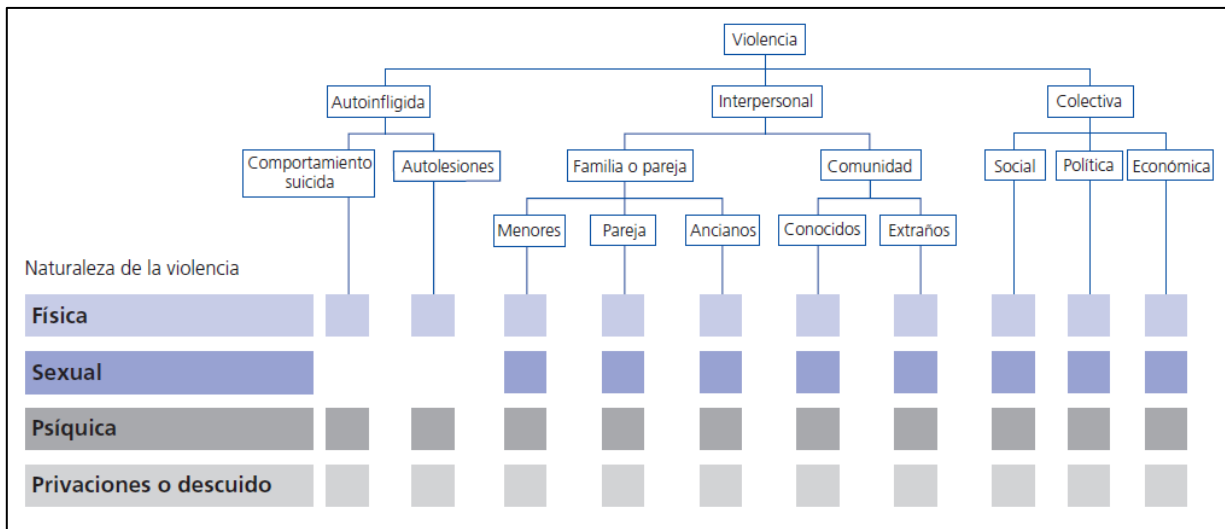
Violencia

Autoinfligida

Interpersonal

Colectiva

Comportamiento suicida

Autolesiones

Familia o pareja

Comunidad

Social

Política

Económica

Menores

Pareja

Ancianos

Conocidos

Extraños

Naturaleza de la violencia

Física

Sexual

Psíquica

Privaciones o descuido